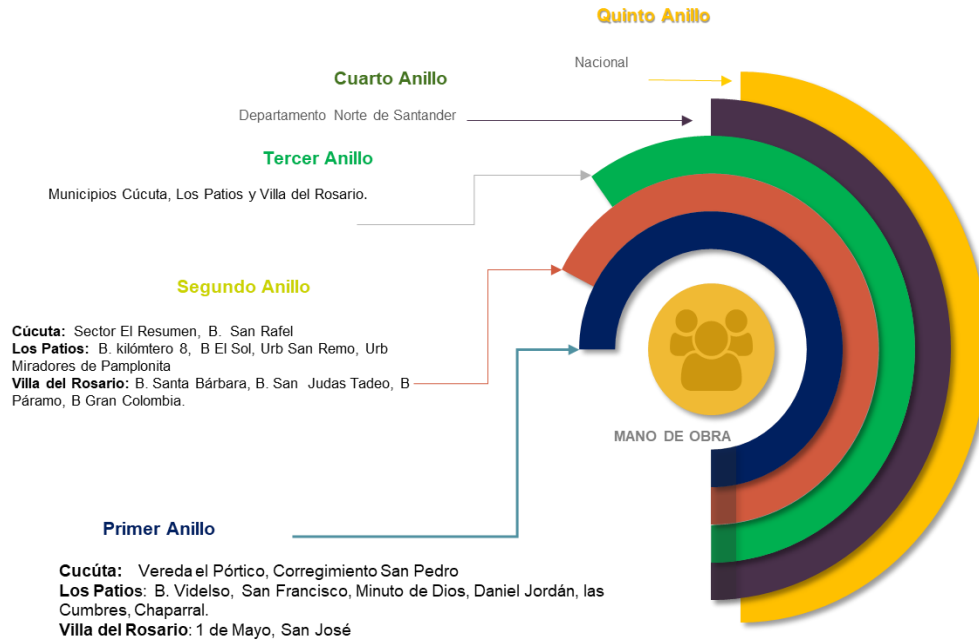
Quinto Anillo

Nacional

Cuarto Anillo

Departamento Norte de Santander

Tercer Anillo

Municipios Cúcuta, Los Patios y Villa del Rosario.

Segundo Anillo

**Cúcuta:** Sector El Resumen, B. San Rafel
**Los Patios:** B. kilómtero 8, B El Sol, Urb San Remo, Urb Miradores de Pamplonita
**Villa del Rosario:** B. Santa Bárbara, B. San Judas Tadeo, B Páramo, B Gran Colombia.

MANO DE OBRA

Primer Anillo

**Cucúta:** Vereda el Pórtico, Corregimiento San Pedro
**Los Patios**: B. Videlso, San Francisco, Minuto de Dios, Daniel Jordán, las Cumbres, Chaparral.
**Villa del Rosario**: 1 de Mayo, San José